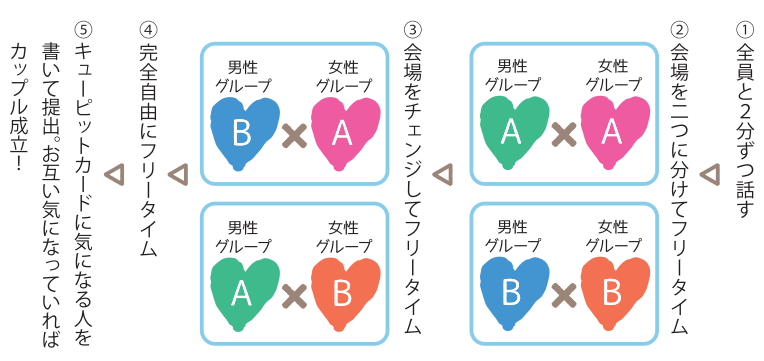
①全員と2分ずつ話す

②会場を二つに分けてフリータイム

男性グループ A × 女性グループ A

男性グループ B × 女性グループ B

③会場をチェンジしてフリータイム

男性グループ B × 女性グループ A

男性グループ A × 女性グループ B

④完全自由にフリータイム

⑤キューピットカードに気になる人を書いて提出。お互い気になっていればカップル成立!